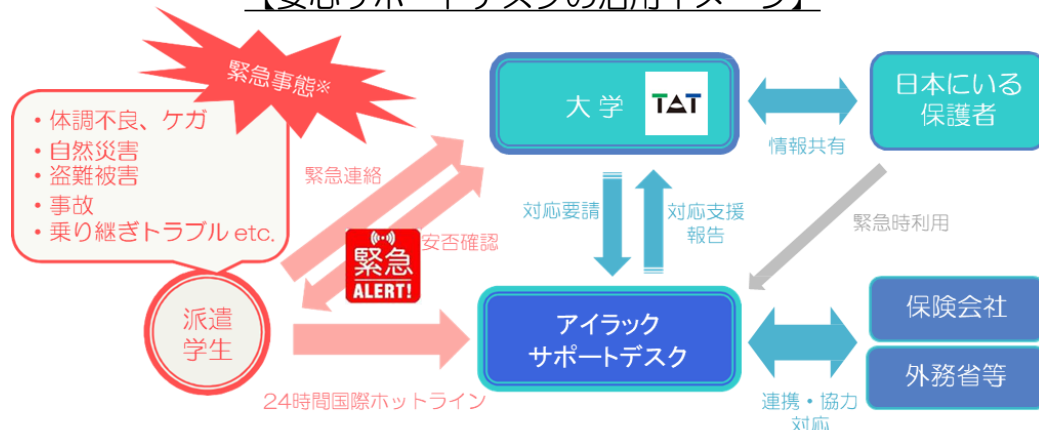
【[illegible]】

緊急事態※

・体調不良、ケガ
・自然災害
・盗難被害
・事故
・乗り継ぎトラブル etc.

派遣学生

緊急連絡

安否確認

緊急
ALERT!

大学 TAT

日本にいる保護者

情報共有

対応要請

対応支援報告

緊急時利用

アイラック
サポートデスク

保険会社

外務省等

24時間国際ホットライン

連携・協力対応